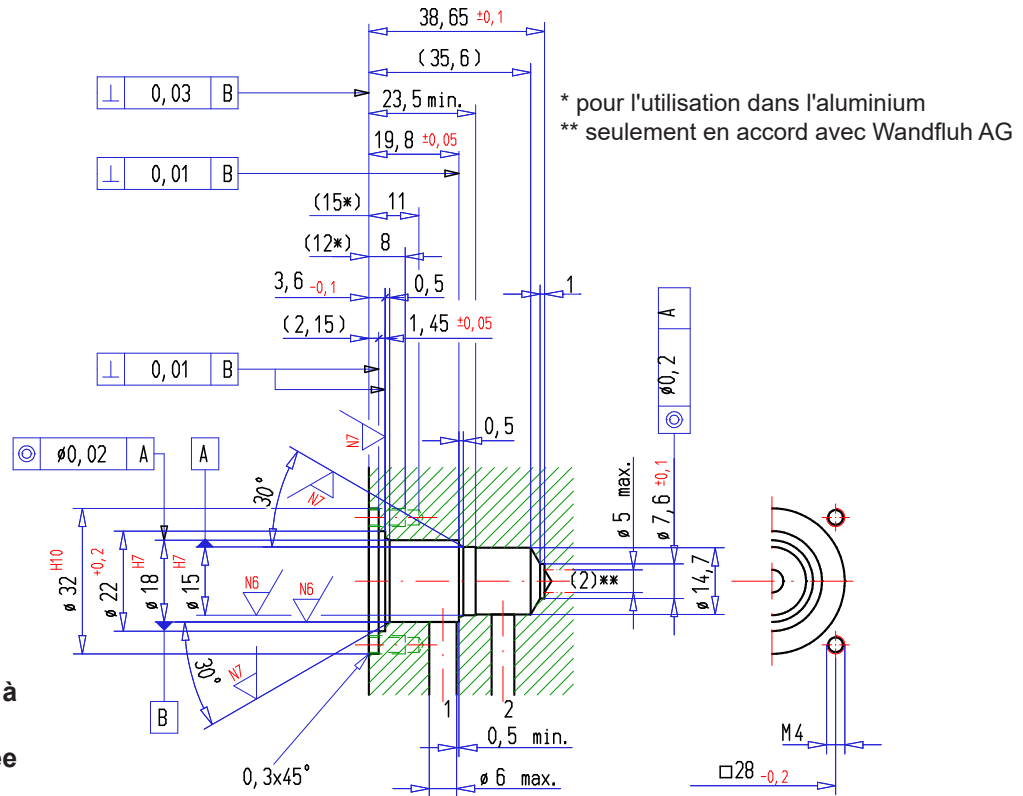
38,65 ±0,1
(35,6)
⊥ 0,03 B
23,5 min.
* pour l'utilisation dans l'aluminium
** seulement en accord avec Wandfluh AG
19,8 ±0,05
⊥ 0,01 B
(15*) 11
(12*) 8
3,6 -0,1 0,5
1
(2,15) 1,45 ±0,05
A
ø0,2
⊥ 0,01 B
N7
0,5
◎ ø0,02 A
A
30°
N7
ø 5 max.
ø 7,6 ±0,1
ø 32 H10
ø 22 +0,2
ø 18 H7
ø 15 H7
N6
N6
(2)**
ø 14,7
30°
N7
à
B
1
2
0,5 min.
M4
ee
0,3x45°
ø 6 max.
□28 -0,2